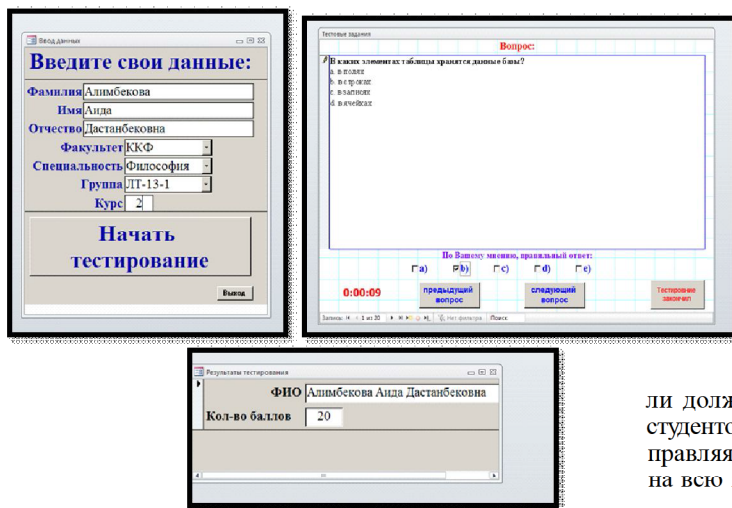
Ввод данных

Введите свои данные:

Фамилия Алимбекова
Имя Аида
Отчество Дастанбековна
Факультет ККФ
Специальность Философия
Группа ЛТ-13-1
Курс 2

Начать тестирование

Выход

Тестовые задания

Вопрос:

В каких элементах таблицы хранятся данные базы?
a. в полях
b. в строках
c. в записях
d. в ячейках

По Вашему мнению, правильный ответ:
a) b) c) d) e)

0:00:09

предыдущий вопрос

следующий вопрос

Тестирование закончил

Запись: 1 из 20 Нет фильтра Поиск

Результаты тестирования

ФИО Алимбекова Аида Дастанбековна
Кол-во баллов 20

ли долж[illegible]
студенто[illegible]
правляя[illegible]
на всю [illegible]